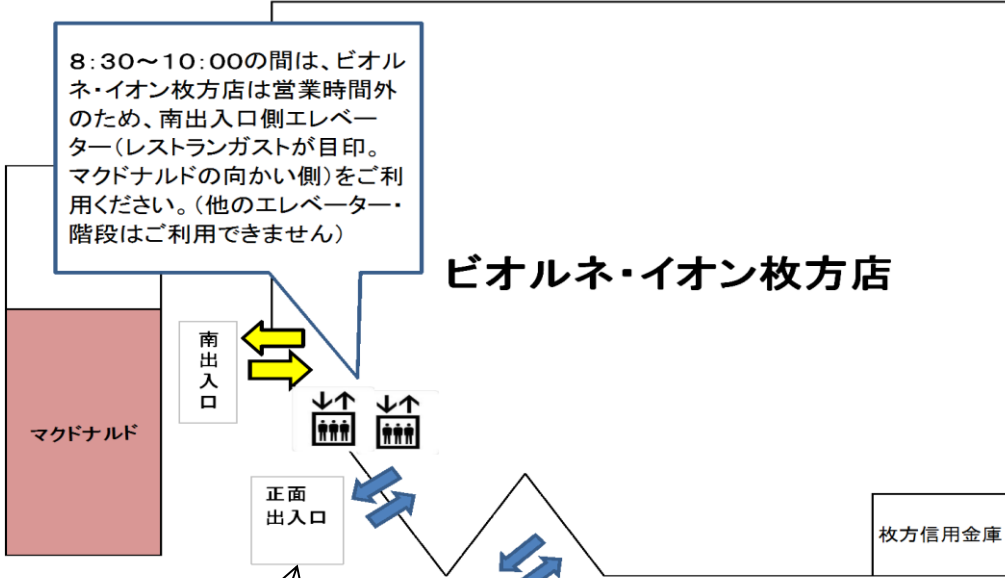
8:30〜10:00の間は、ビオルネ・イオン枚方店は営業時間外のため、南出入口側エレベーター(レストランガストが目印。マクドナルドの向かい側)をご利用ください。(他のエレベーター・階段はご利用できません)

ビオルネ・イオン枚方店

南出入口

マクドナルド

正面出入口

枚方信用金庫